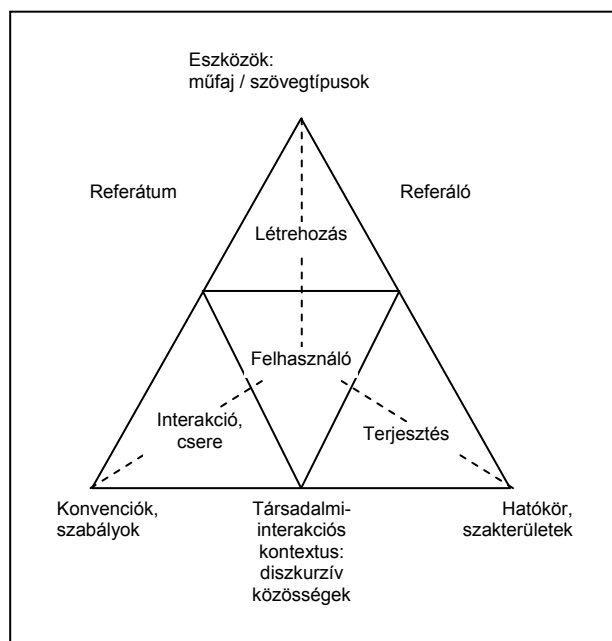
Eszközök:
műfaj / szövegtípusok

Referátum

Referáló

Létrehozás

Felhasználó

Interakció, csere

Terjesztés

Konvenciók, szabályok

Társadalmi-interakciós kontextus: diszkurzív közösségek

Hatókör, szakterületek